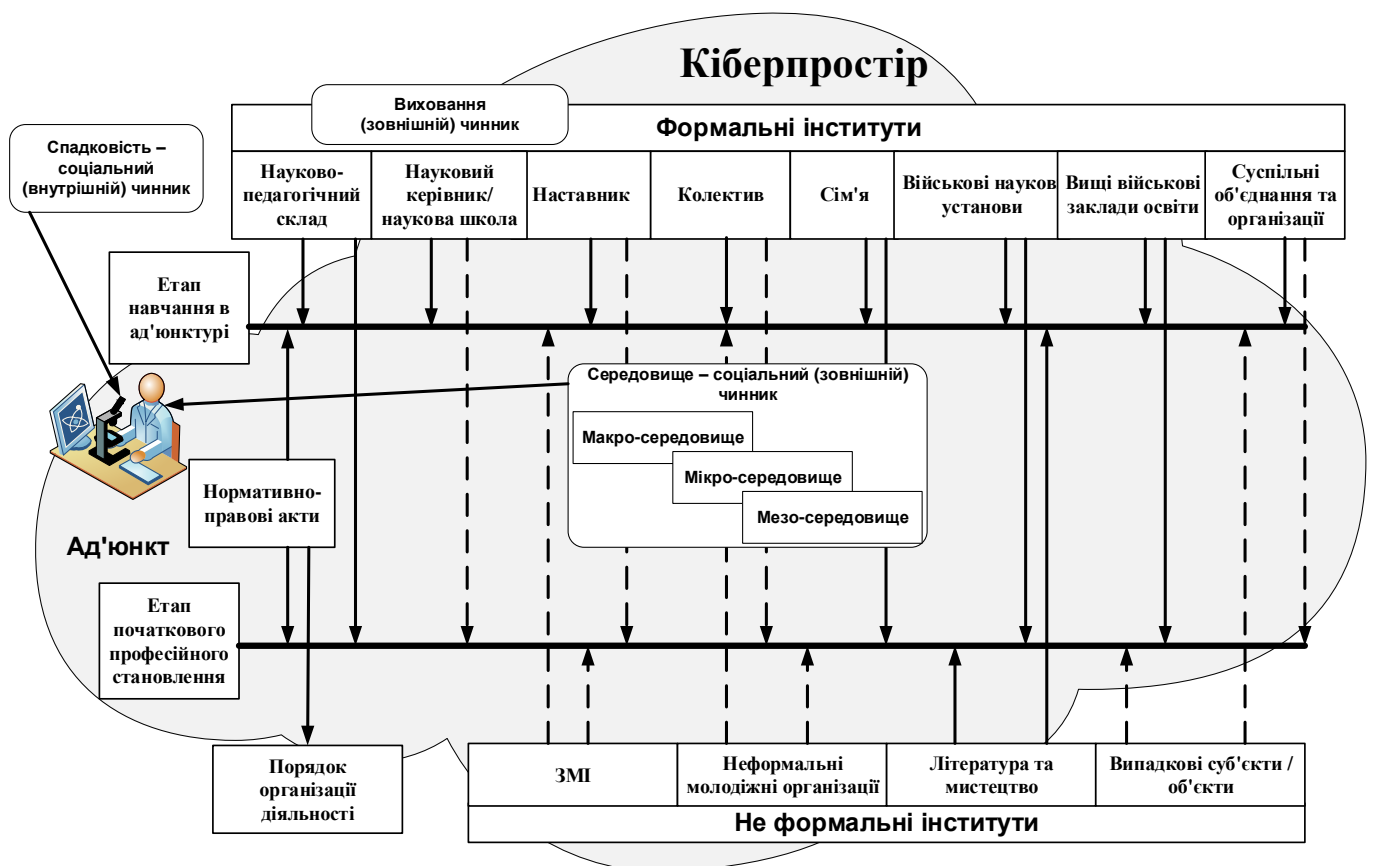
Кіберпростір

Виховання (зовнішній) чинник

Формальні інститути

Спадковість – соціальний (внутрішній) чинник

| Науково-педагогічний склад | Науковий керівник/ наукова школа | Наставник | Колектив | Сім'я | Військові науков установи | Вищі військові заклади освіти | Суспільні об'єднання та організації |
|---|---|---|---|---|---|---|---|

Етап навчання в ад'юнктурі

Середовище – соціальний (зовнішній) чинник

Макро-середовище

Мікро-середовище

Мезо-середовище

Нормативно-правові акти

Ад'юнкт

Етап початкового професійного становлення

Порядок організації діяльності

| ЗМІ | Неформальні молодіжні організації | Література та мистецтво | Випадкові суб'єкти / об'єкти |
|---|---|---|---|

Не формальні інститути